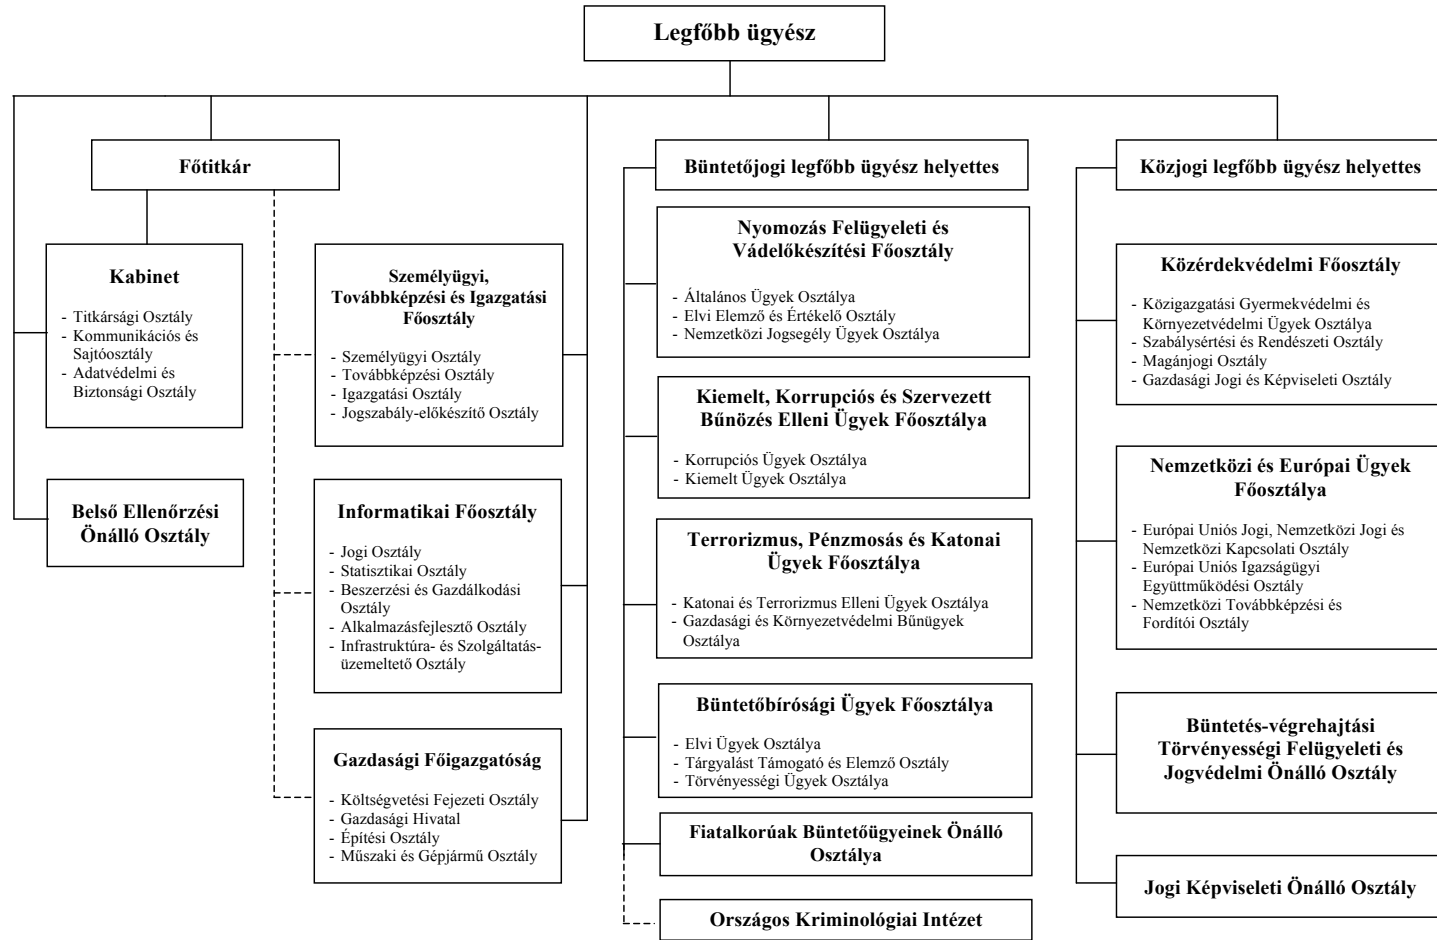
Legfőbb ügyész

Főtitkár

Kabinet

- Titkársági Osztály
- Kommunikációs és Sajtóosztály
- Adatvédelmi és Biztonsági Osztály

Belső Ellenőrzési Önálló Osztály

Személyügyi, Továbbképzési és Igazgatási Főosztály

- Személyügyi Osztály
- Továbbképzési Osztály
- Igazgatási Osztály
- Jogszabály-előkészítő Osztály

Informatikai Főosztály

- Jogi Osztály
- Statisztikai Osztály
- Beszerzési és Gazdálkodási Osztály
- Alkalmazásfejlesztő Osztály
- Infrastruktúra- és Szolgáltatás-üzemeltető Osztály

Gazdasági Főigazgatóság

- Költségvetési Fejezeti Osztály
- Gazdasági Hivatal
- Építési Osztály
- Műszaki és Gépjármű Osztály

Büntetőjogi legfőbb ügyész helyettes

Nyomozás Felügyeleti és Vádelőkészítési Főosztály

- Általános Ügyek Osztálya
- Elvi Elemző és Értékelő Osztály
- Nemzetközi Jogsegély Ügyek Osztálya

Kiemelt, Korrupciós és Szervezett Bűnözés Elleni Ügyek Főosztálya

- Korrupciós Ügyek Osztálya
- Kiemelt Ügyek Osztálya

Terrorizmus, Pénzmosás és Katonai Ügyek Főosztálya

- Katonai és Terrorizmus Elleni Ügyek Osztálya
- Gazdasági és Környezetvédelmi Bűnügyek Osztálya

Büntetőbírósági Ügyek Főosztálya

- Elvi Ügyek Osztálya
- Tárgyalást Támogató és Elemző Osztály
- Törvényességi Ügyek Osztálya

Fiatalkorúak Büntetőügyeinek Önálló Osztálya

Országos Kriminológiai Intézet

Közjogi legfőbb ügyész helyettes

Közérdekvédelmi Főosztály

- Közigazgatási Gyermekvédelmi és Környezetvédelmi Ügyek Osztálya
- Szabálysértési és Rendészeti Osztály
- Magánjogi Osztály
- Gazdasági Jogi és Képviseleti Osztály

Nemzetközi és Európai Ügyek Főosztálya

- Európai Uniós Jogi, Nemzetközi Jogi és Nemzetközi Kapcsolati Osztály
- Európai Uniós Igazságügyi Együttműködési Osztály
- Nemzetközi Továbbképzési és Fordítói Osztály

Büntetés-végrehajtási Törvényességi Felügyeleti és Jogvédelmi Önálló Osztály

Jogi Képviseleti Önálló Osztály